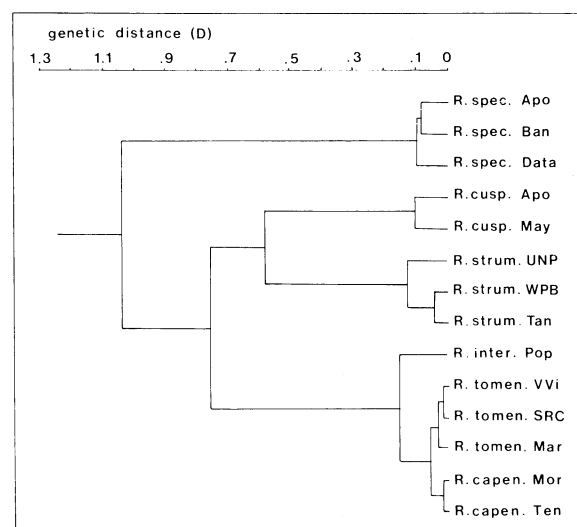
genetic distance (D)

1.3 1.1 .9 .7 .5 .3 .1 0

R. spec. Apo
R. spec. Ban
R. spec. Data
R. cusp. Apo
R. cusp. May
R. strum. UNP
R. strum. WPB
R. strum. Tan
R. inter. Pop
R. tomen. VVi
R. tomen. SRC
R. tomen. Mar
R. capen. Mor
R. capen. Ten